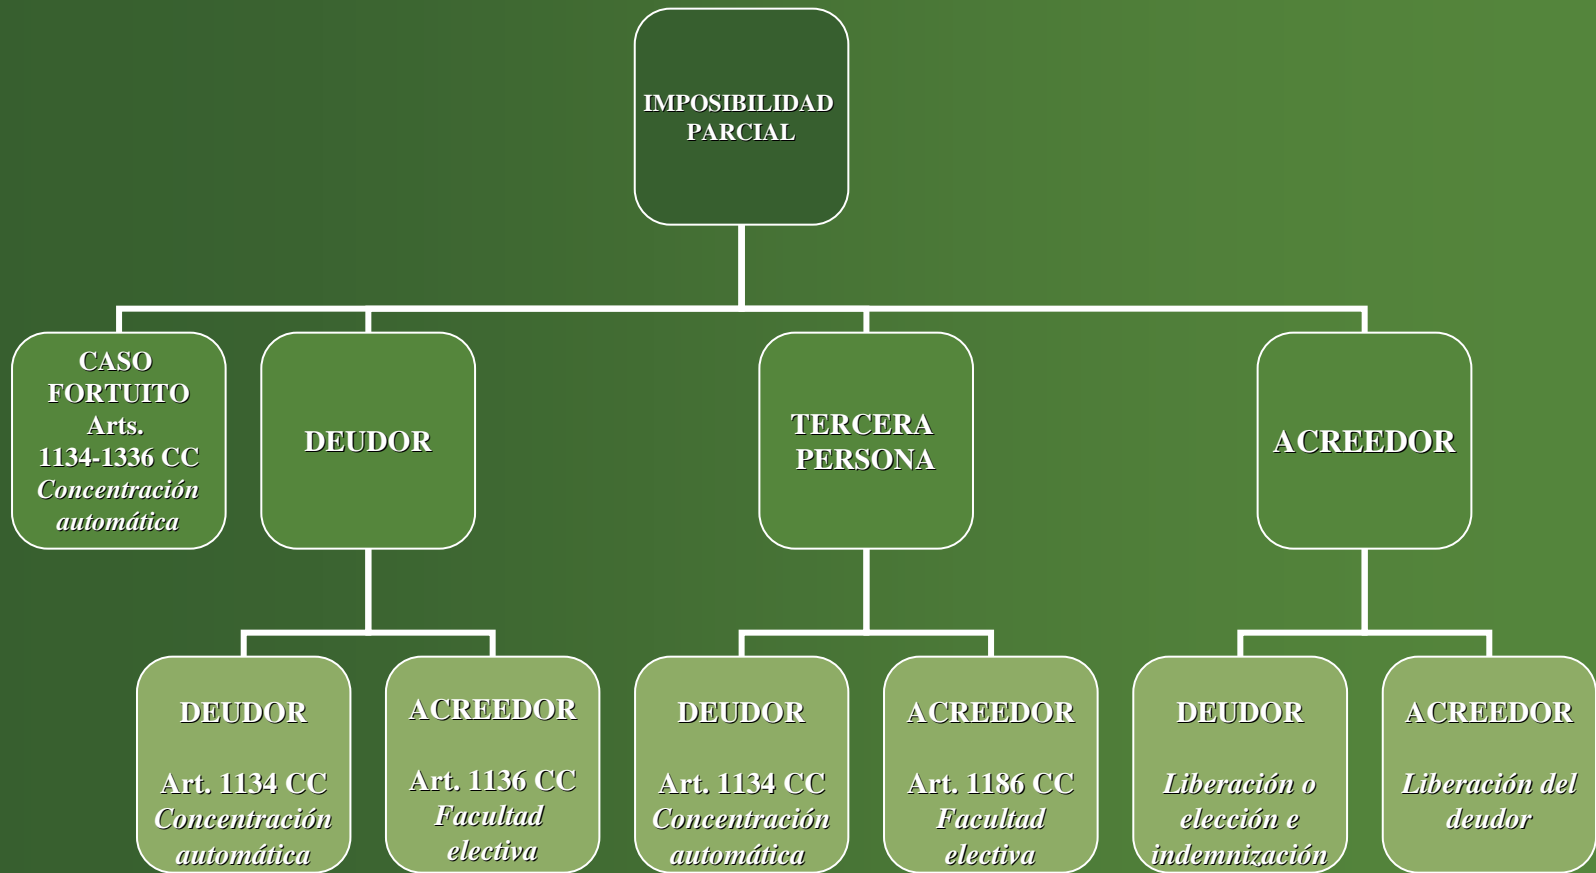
IMPOSIBILIDAD PARCIAL

CASO FORTUITO Arts. 1134-1336 CC *Concentración automática*

DEUDOR

TERCERA PERSONA

ACREEDOR

DEUDOR

Art. 1134 CC *Concentración automática*

ACREEDOR

Art. 1136 CC *Facultad electiva*

DEUDOR

Art. 1134 CC *Concentración automática*

ACREEDOR

Art. 1186 CC *Facultad electiva*

DEUDOR

*Liberación o elección e indemnización*

ACREEDOR

*Liberación del deudor*